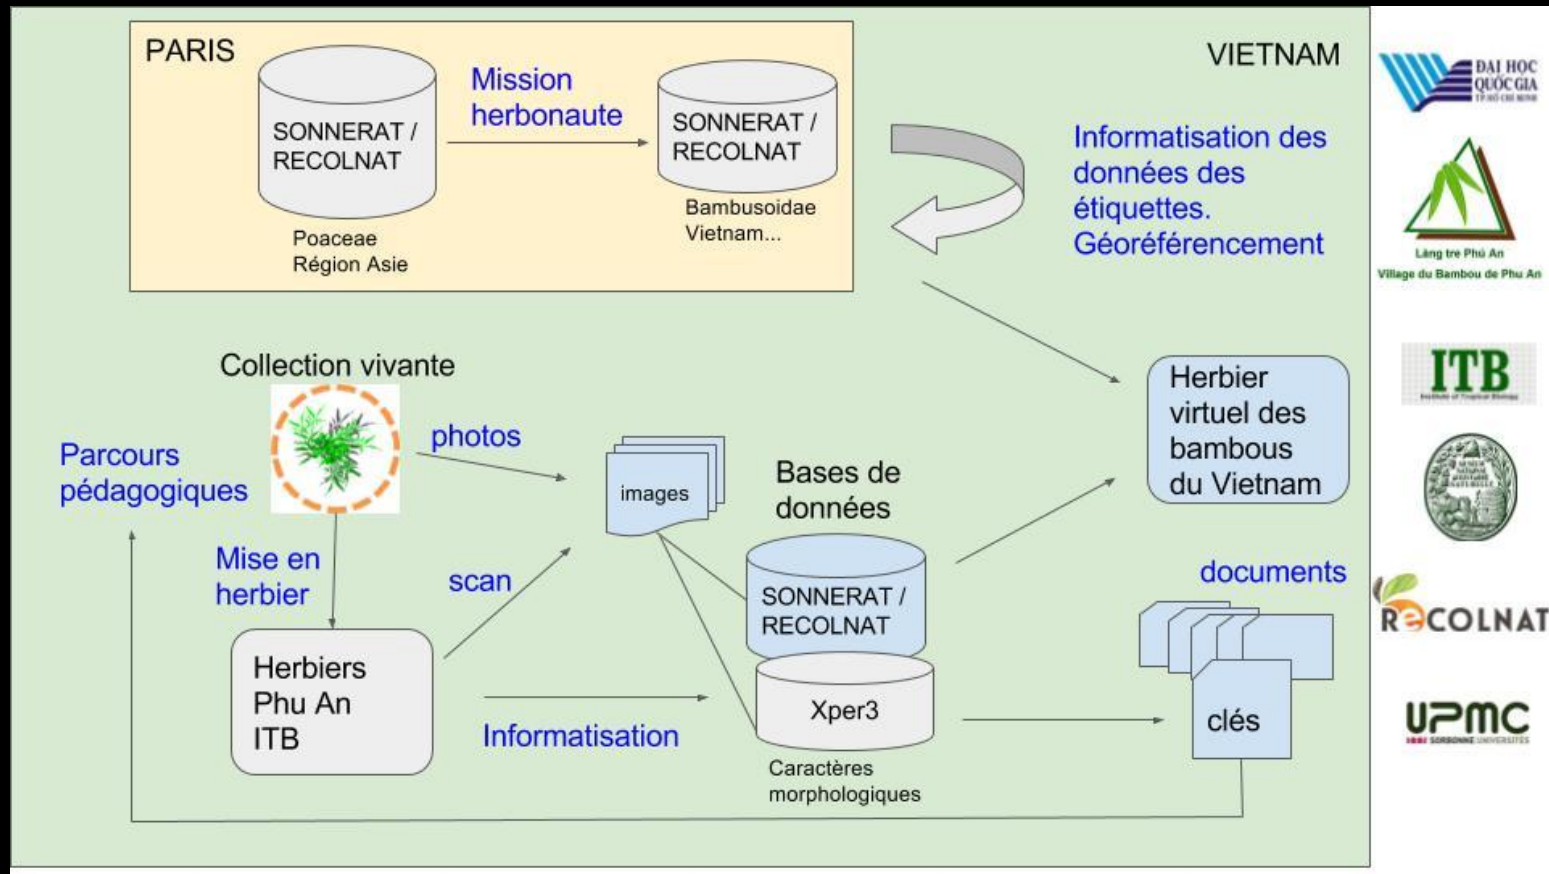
PARIS

SONNERAT / RECOLNAT

Poaceae
Région Asie

Mission herbonaute

SONNERAT / RECOLNAT

Bambusoidae
Vietnam...

VIETNAM

Informatisation des données des étiquettes. Géoréférencement

ĐẠI HỌC QUỐC GIA TP HỒ CHÍ MINH

Làng tre Phú An
Village du Bambou de Phu An

ITB

RECOLNAT

UPMC
SORBONNE UNIVERSITÉS

Collection vivante

Parcours pédagogiques

photos

images

Bases de données

Herbier virtuel des bambous du Vietnam

Mise en herbier

scan

SONNERAT / RECOLNAT

documents

Herbiers
Phu An
ITB

Informatisation

Xper3

Caractères morphologiques

clés